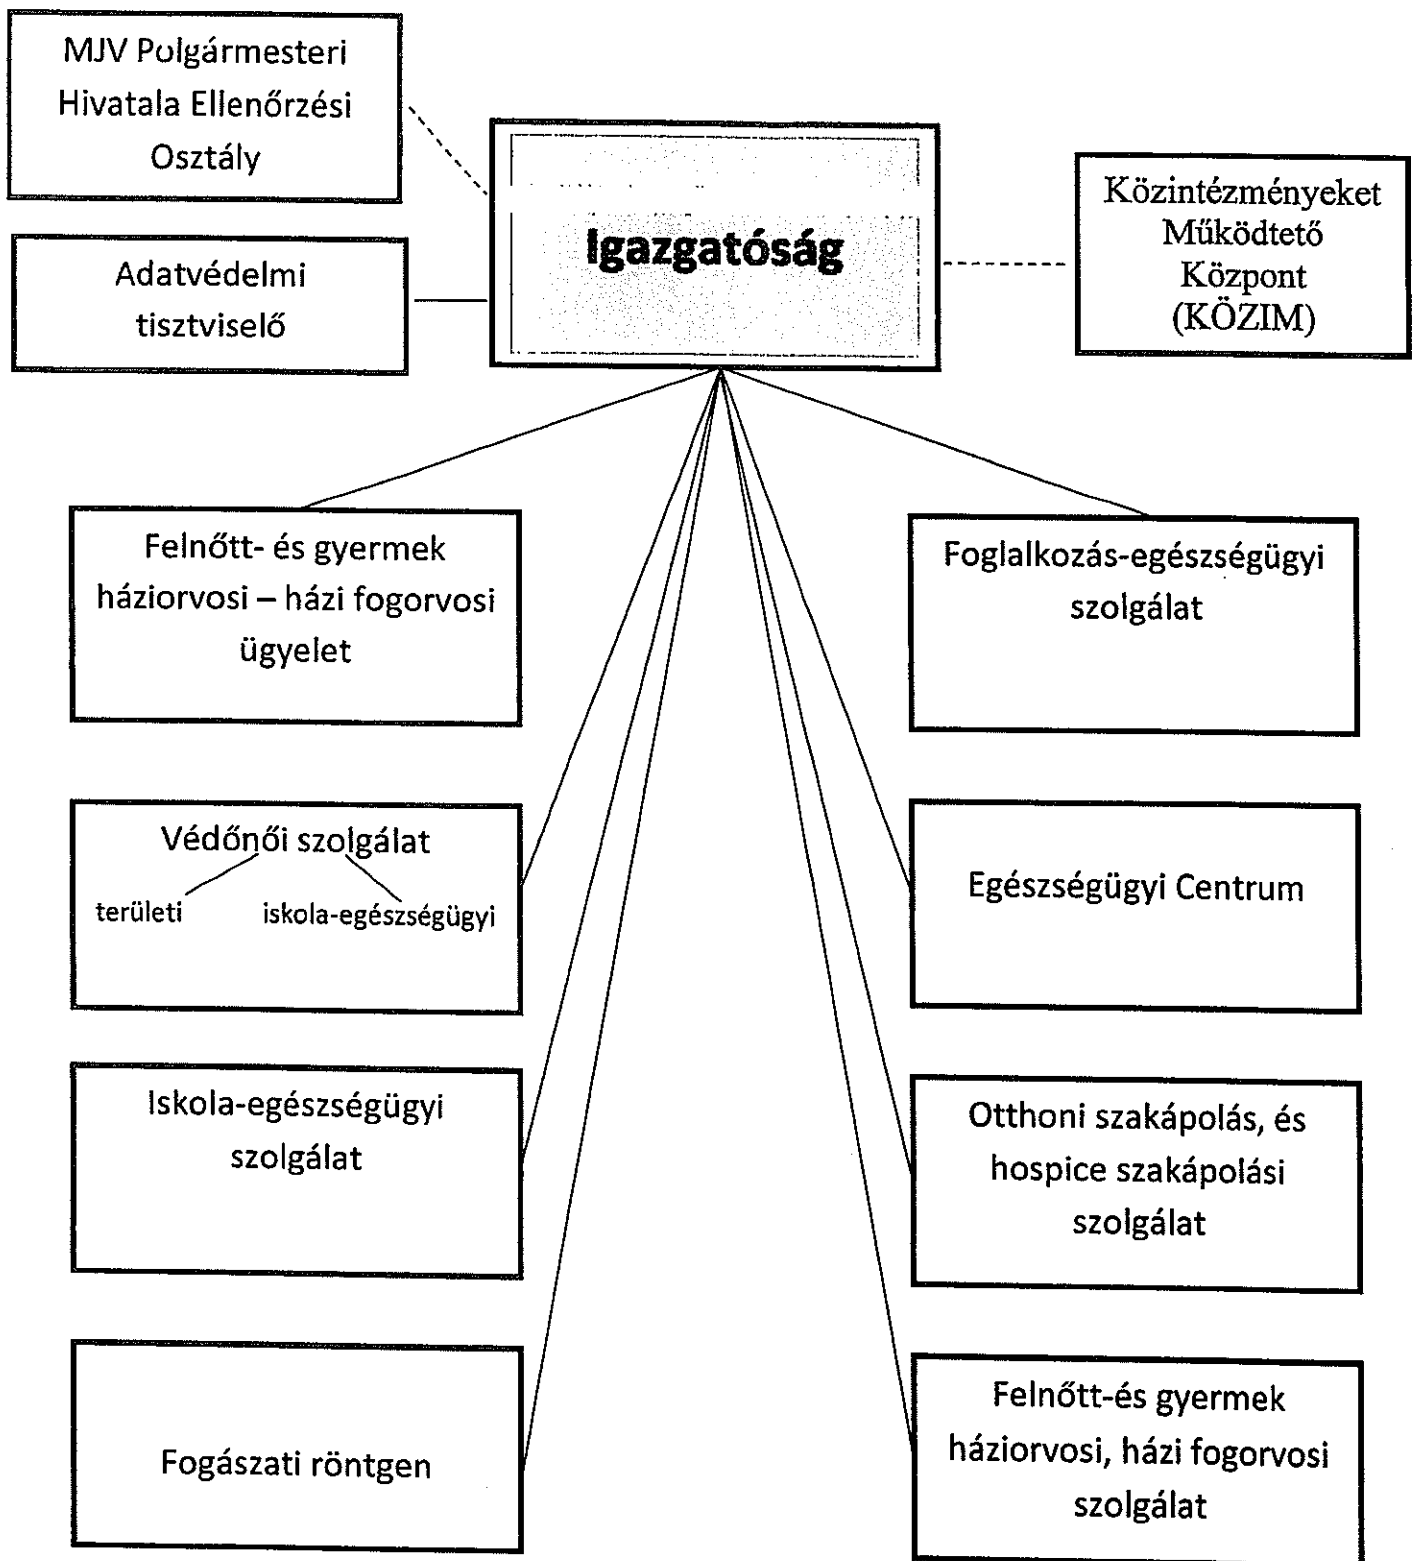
MJV Polgármesteri Hivatala Ellenőrzési Osztály

Adatvédelmi tisztviselő

Igazgatóság

Közintézményeket Működtető Központ (KÖZIM)

Felnőtt- és gyermek háziorvosi – házi fogorvosi ügyelet

Foglalkozás-egészségügyi szolgálat

Védőnői szolgálat
területi
iskola-egészségügyi

Egészségügyi Centrum

Iskola-egészségügyi szolgálat

Otthoni szakápolás, és hospice szakápolási szolgálat

Fogászati röntgen

Felnőtt-és gyermek háziorvosi, házi fogorvosi szolgálat